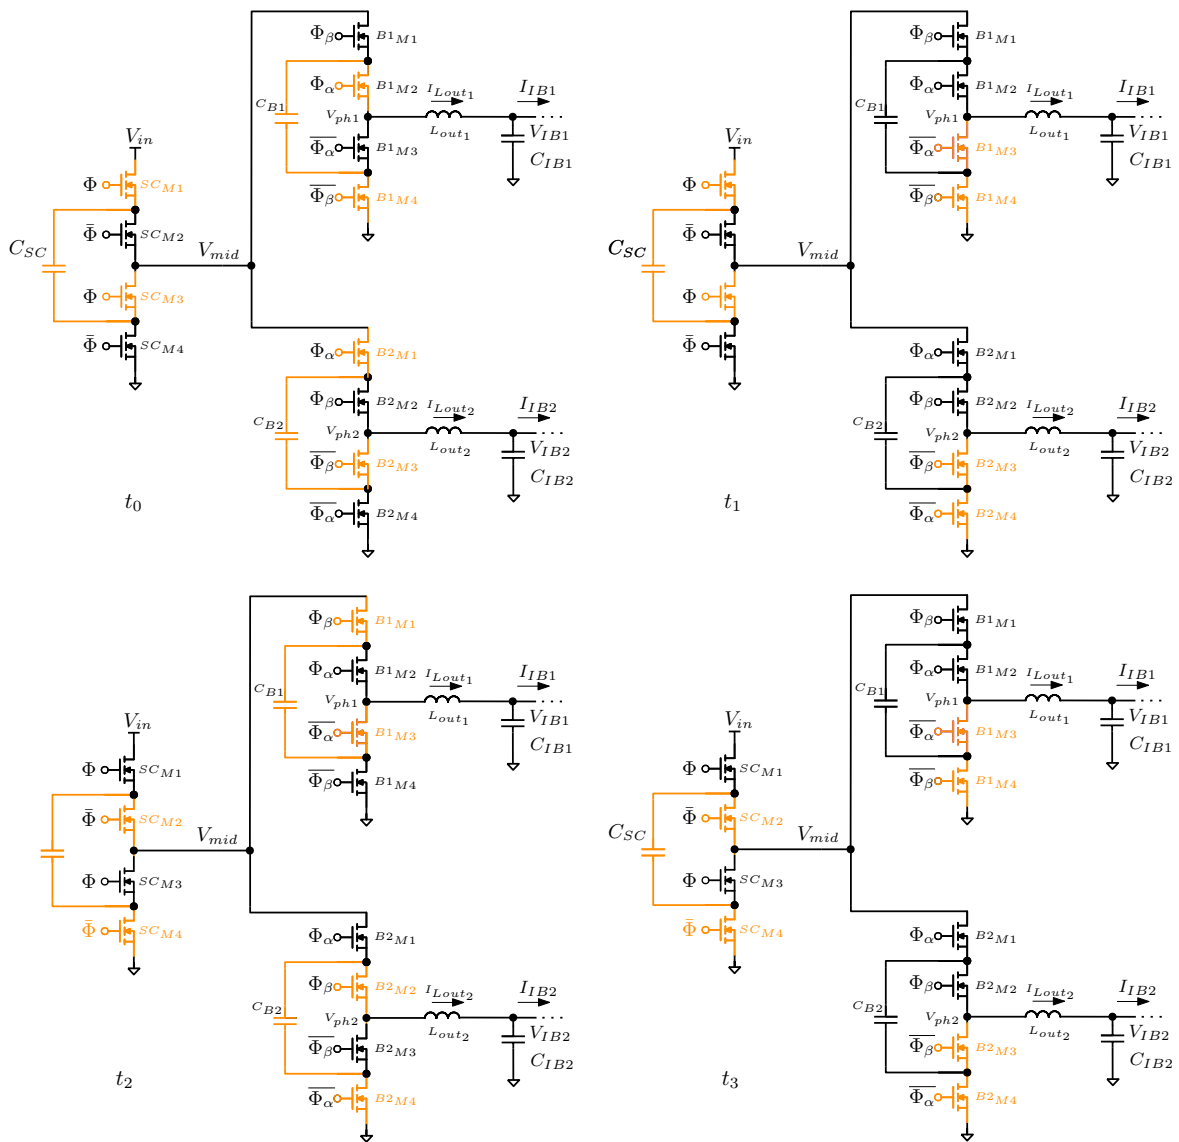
$\Phi_\beta$ $B1_{M1}$
$\Phi_\alpha$ $B1_{M2}$
$C_{B1}$
$V_{ph1}$
$I_{Lout_1}$
$L_{out_1}$
$I_{IB1}$
$V_{IB1}$
$C_{IB1}$
$\overline{\Phi_\alpha}$ $B1_{M3}$
$\overline{\Phi_\beta}$ $B1_{M4}$
$V_{in}$
$\Phi$ $SC_{M1}$
$\bar{\Phi}$ $SC_{M2}$
$C_{SC}$
$V_{mid}$
$\Phi$ $SC_{M3}$
$\bar{\Phi}$ $SC_{M4}$
$\Phi_\alpha$ $B2_{M1}$
$\Phi_\beta$ $B2_{M2}$
$C_{B2}$
$V_{ph2}$
$I_{Lout_2}$
$L_{out_2}$
$I_{IB2}$
$V_{IB2}$
$C_{IB2}$
$\overline{\Phi_\beta}$ $B2_{M3}$
$\overline{\Phi_\alpha}$ $B2_{M4}$
$t_0$

$\Phi_\beta$ $B1_{M1}$
$\Phi_\alpha$ $B1_{M2}$
$C_{B1}$
$V_{ph1}$
$I_{Lout_1}$
$L_{out_1}$
$I_{IB1}$
$V_{IB1}$
$C_{IB1}$
$\overline{\Phi_\alpha}$ $B1_{M3}$
$\overline{\Phi_\beta}$ $B1_{M4}$
$V_{in}$
$\Phi$
$\bar{\Phi}$
$C_{SC}$
$V_{mid}$
$\Phi$
$\bar{\Phi}$
$\Phi_\alpha$ $B2_{M1}$
$\Phi_\beta$ $B2_{M2}$
$C_{B2}$
$V_{ph2}$
$I_{Lout_2}$
$L_{out_2}$
$I_{IB2}$
$V_{IB2}$
$C_{IB2}$
$\overline{\Phi_\beta}$ $B2_{M3}$
$\overline{\Phi_\alpha}$ $B2_{M4}$
$t_1$

$\Phi_\beta$ $B1_{M1}$
$\Phi_\alpha$ $B1_{M2}$
$C_{B1}$
$V_{ph1}$
$I_{Lout_1}$
$L_{out_1}$
$I_{IB1}$
$V_{IB1}$
$C_{IB1}$
$\overline{\Phi_\alpha}$ $B1_{M3}$
$\overline{\Phi_\beta}$ $B1_{M4}$
$V_{in}$
$\Phi$ $SC_{M1}$
$\bar{\Phi}$ $SC_{M2}$
$V_{mid}$
$\Phi$ $SC_{M3}$
$\bar{\Phi}$ $SC_{M4}$
$\Phi_\alpha$ $B2_{M1}$
$\Phi_\beta$ $B2_{M2}$
$C_{B2}$
$V_{ph2}$
$I_{Lout_2}$
$L_{out_2}$
$I_{IB2}$
$V_{IB2}$
$C_{IB2}$
$\overline{\Phi_\beta}$ $B2_{M3}$
$\overline{\Phi_\alpha}$ $B2_{M4}$
$t_2$

$\Phi_\beta$ $B1_{M1}$
$\Phi_\alpha$ $B1_{M2}$
$C_{B1}$
$V_{ph1}$
$I_{Lout_1}$
$L_{out_1}$
$I_{IB1}$
$V_{IB1}$
$C_{IB1}$
$\overline{\Phi_\alpha}$ $B1_{M3}$
$\overline{\Phi_\beta}$ $B1_{M4}$
$V_{in}$
$\Phi$ $SC_{M1}$
$\bar{\Phi}$ $SC_{M2}$
$C_{SC}$
$V_{mid}$
$\Phi$ $SC_{M3}$
$\bar{\Phi}$ $SC_{M4}$
$\Phi_\alpha$ $B2_{M1}$
$\Phi_\beta$ $B2_{M2}$
$C_{B2}$
$V_{ph2}$
$I_{Lout_2}$
$L_{out_2}$
$I_{IB2}$
$V_{IB2}$
$C_{IB2}$
$\overline{\Phi_\beta}$ $B2_{M3}$
$\overline{\Phi_\alpha}$ $B2_{M4}$
$t_3$